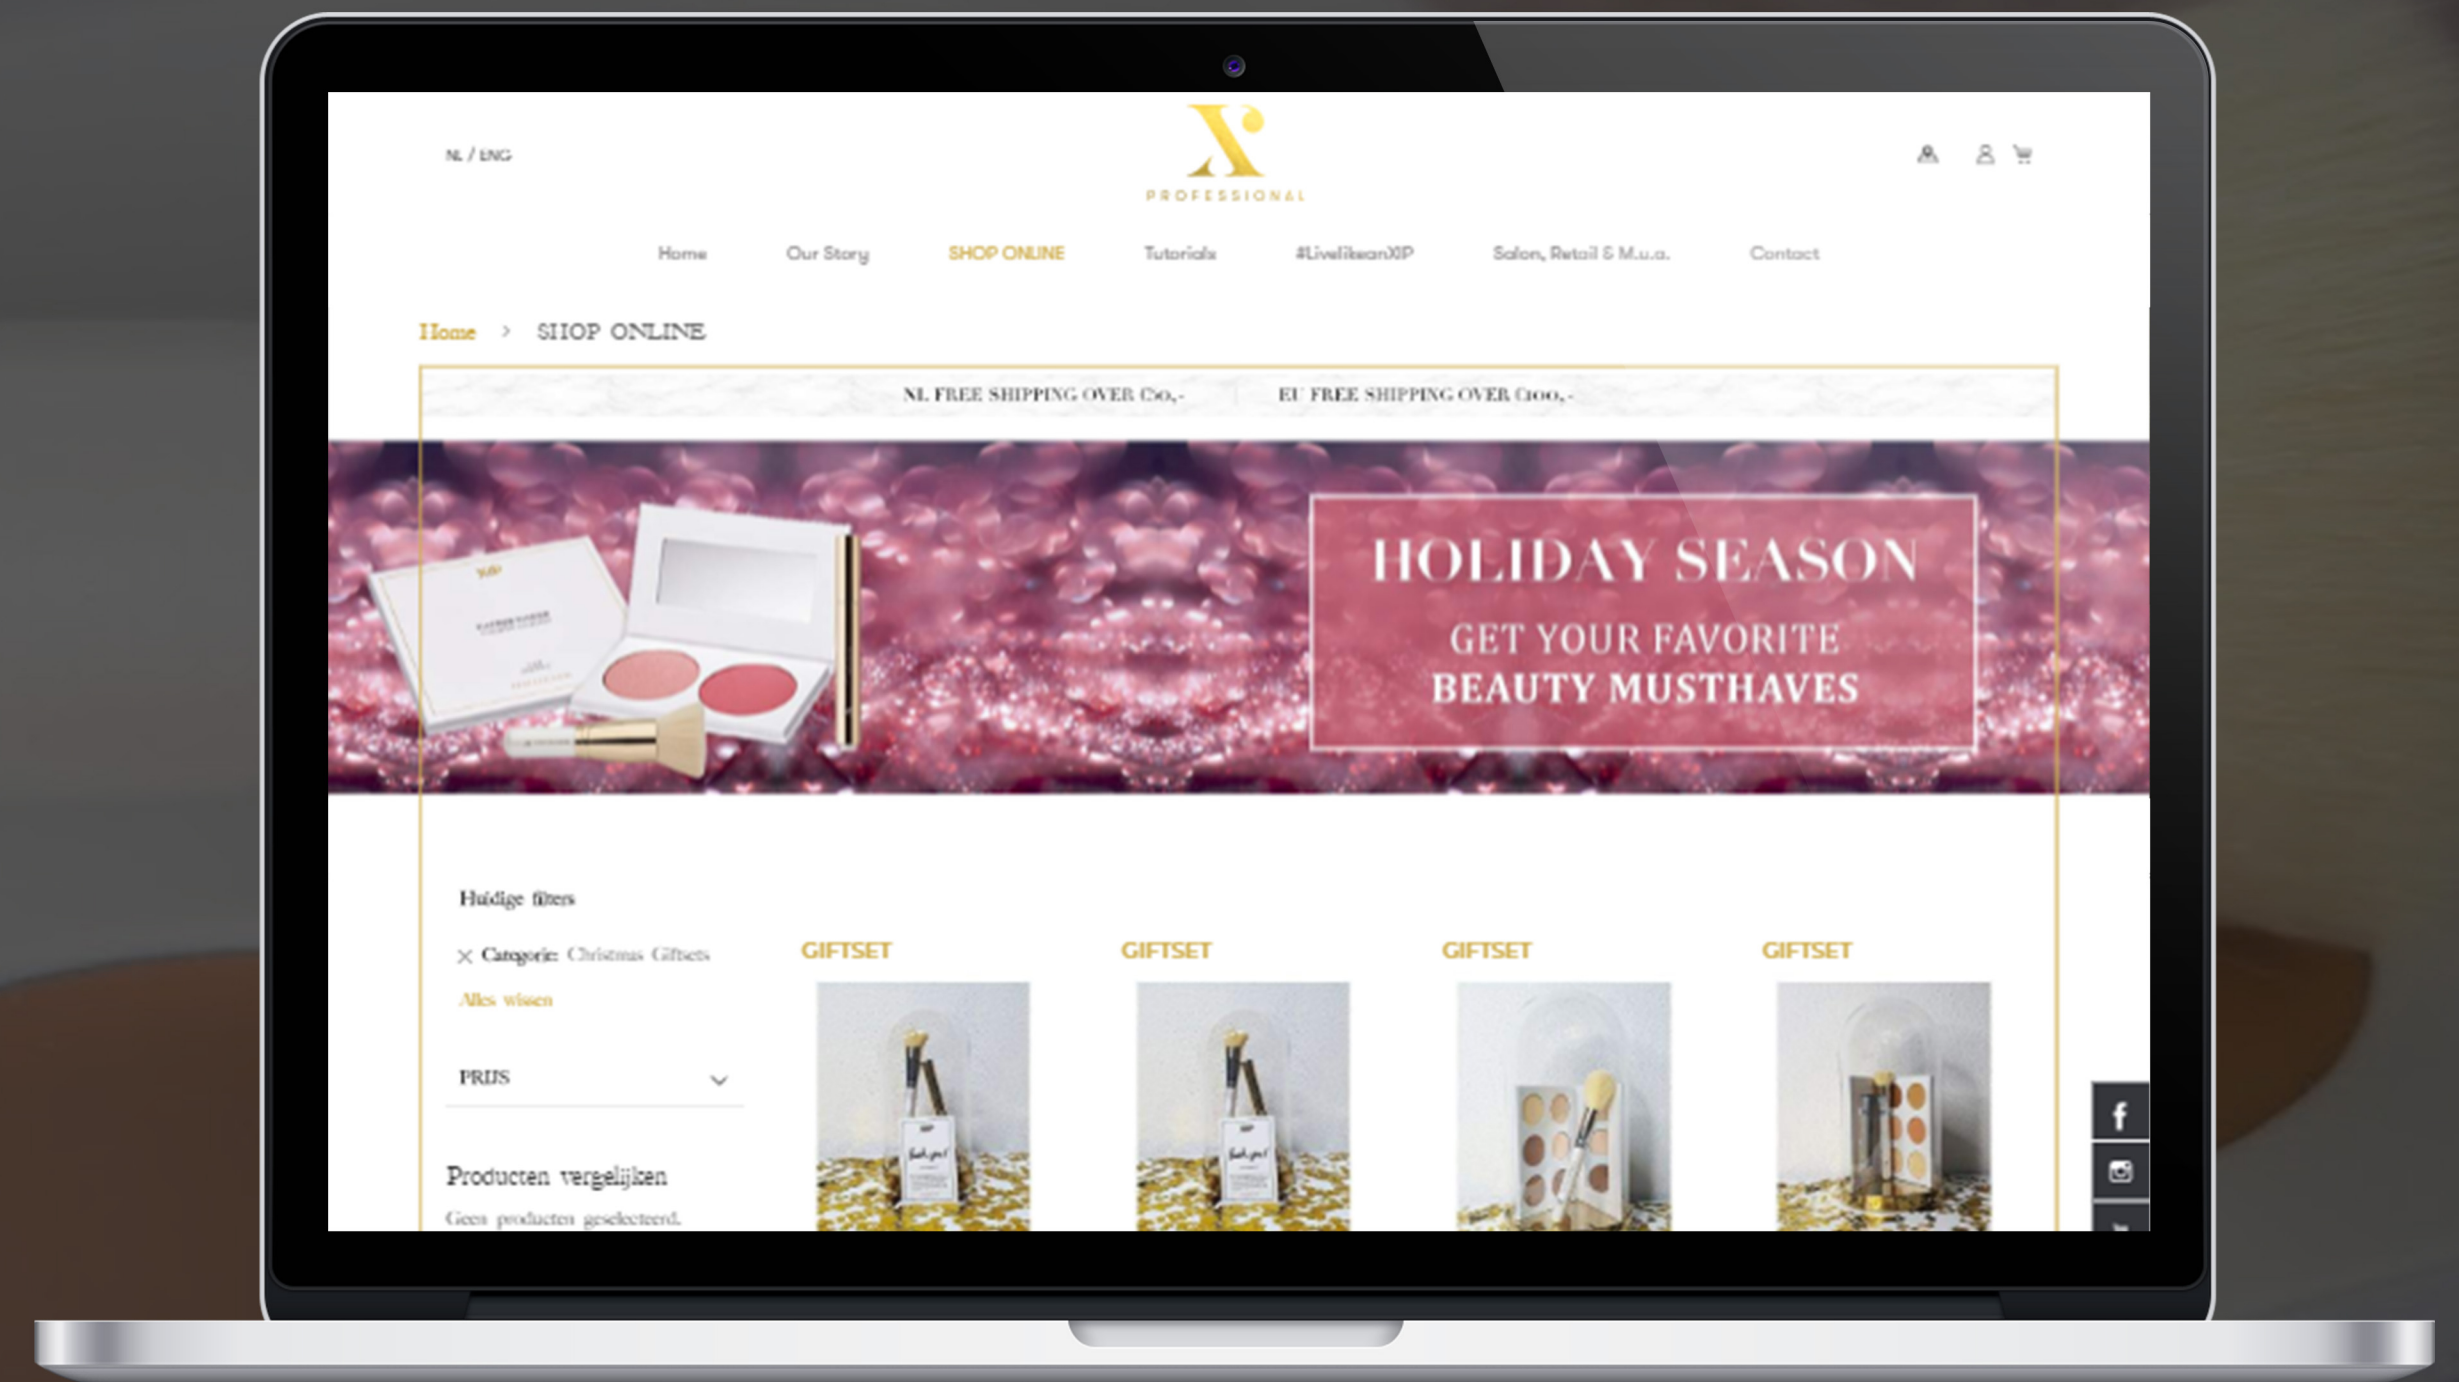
NL / ENG

X
PROFESSIONAL

Home Our Story SHOP ONLINE Tutorials #LivelikeanXIP Salon, Retail & M.u.a. Contact

Home > SHOP ONLINE

NL FREE SHIPPING OVER €50,- EU FREE SHIPPING OVER €100,-

HOLIDAY SEASON
GET YOUR FAVORITE
BEAUTY MUSTHAVES

Huidige filters

Categorie: Christmas Giftsets

Alles wissen

PRIJS

Producten vergelijken

Geen producten geselecteerd.

GIFTSET

GIFTSET

GIFTSET

GIFTSET